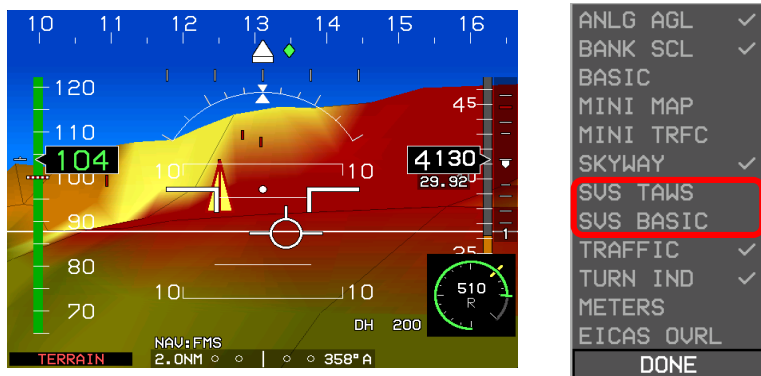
10 11 12 13 14 15 16

120
110
104
100
90
80
70

10 10
10 10

4130
29.92
45
25
1

510
R

DH 200

NAV:FMS
2.0NM ○ ○ | ○ ○ 358° A

TERRAIN

ANLG AGL ✓
BANK SCL ✓
BASIC
MINI MAP
MINI TRFC
SKYWAY ✓
SVS TAWS
SVS BASIC
TRAFFIC ✓
TURN IND ✓
METERS
EICAS OVRL
DONE